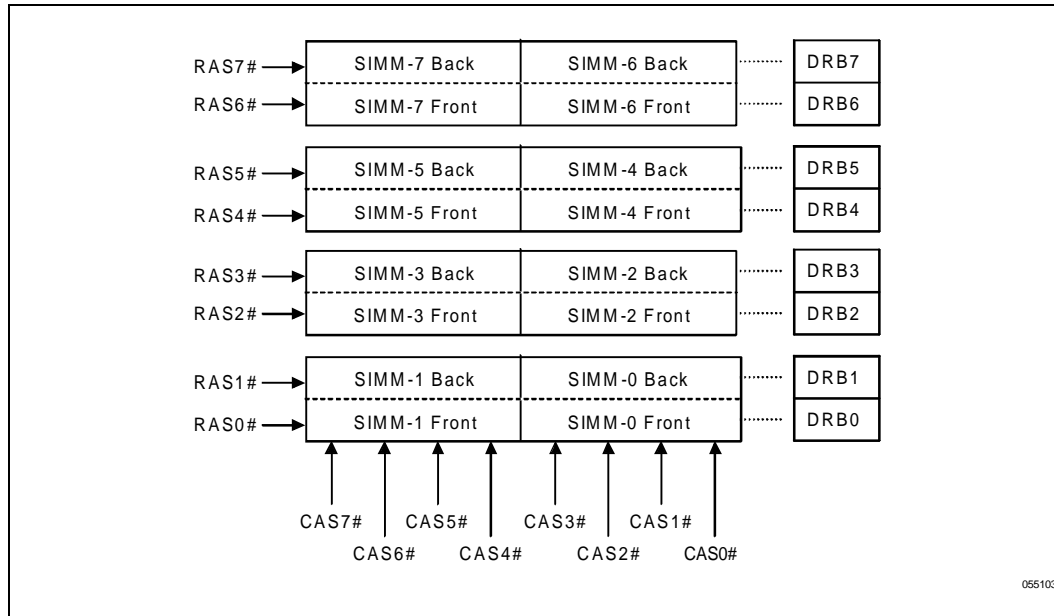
RAS7#
RAS6#
SIMM-7 Back
SIMM-6 Back
DRB7
SIMM-7 Front
SIMM-6 Front
DRB6

RAS5#
RAS4#
SIMM-5 Back
SIMM-4 Back
DRB5
SIMM-5 Front
SIMM-4 Front
DRB4

RAS3#
RAS2#
SIMM-3 Back
SIMM-2 Back
DRB3
SIMM-3 Front
SIMM-2 Front
DRB2

RAS1#
RAS0#
SIMM-1 Back
SIMM-0 Back
DRB1
SIMM-1 Front
SIMM-0 Front
DRB0

CAS7#
CAS6#
CAS5#
CAS4#
CAS3#
CAS2#
CAS1#
CAS0#

05510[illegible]